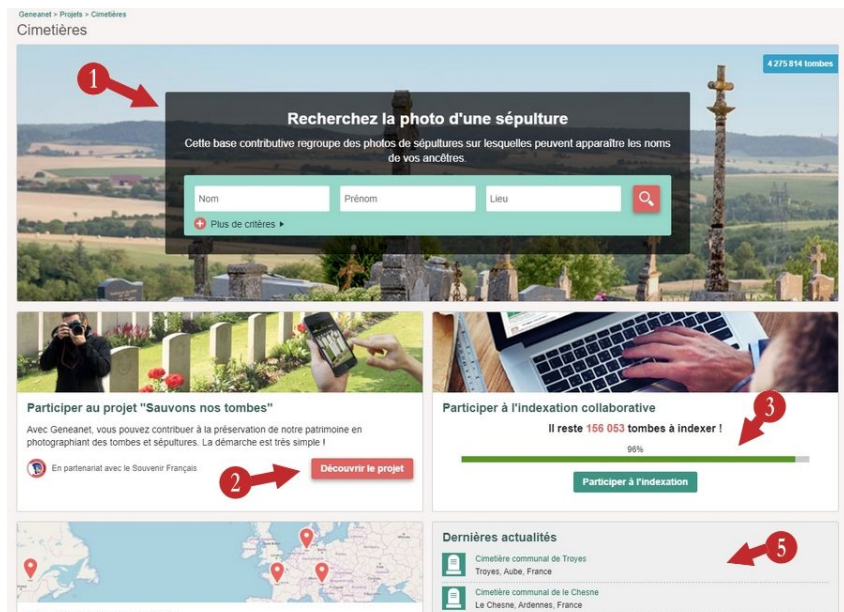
Geneanet > Projets > Cimetières

Cimetières

4 275 814 tombes

1

Recherchez la photo d'une sépulture

Cette base contributive regroupe des photos de sépultures sur lesquelles peuvent apparaître les noms de vos ancêtres.

Nom

Prénom

Lieu

Plus de critères ▸

Participer au projet "Sauvons nos tombes"

Avec Geneanet, vous pouvez contribuer à la préservation de notre patrimoine en photographiant des tombes et sépultures. La démarche est très simple !

En partenariat avec le Souvenir Français

2

Découvrir le projet

Participer à l'indexation collaborative

3

Il reste 156 053 tombes à indexer !

96%

Participer à l'indexation

Dernières actualités

5

Cimetière communal de Troyes

Troyes, Aube, France

Cimetière communal de le Chesne

Le Chesne, Ardennes, France